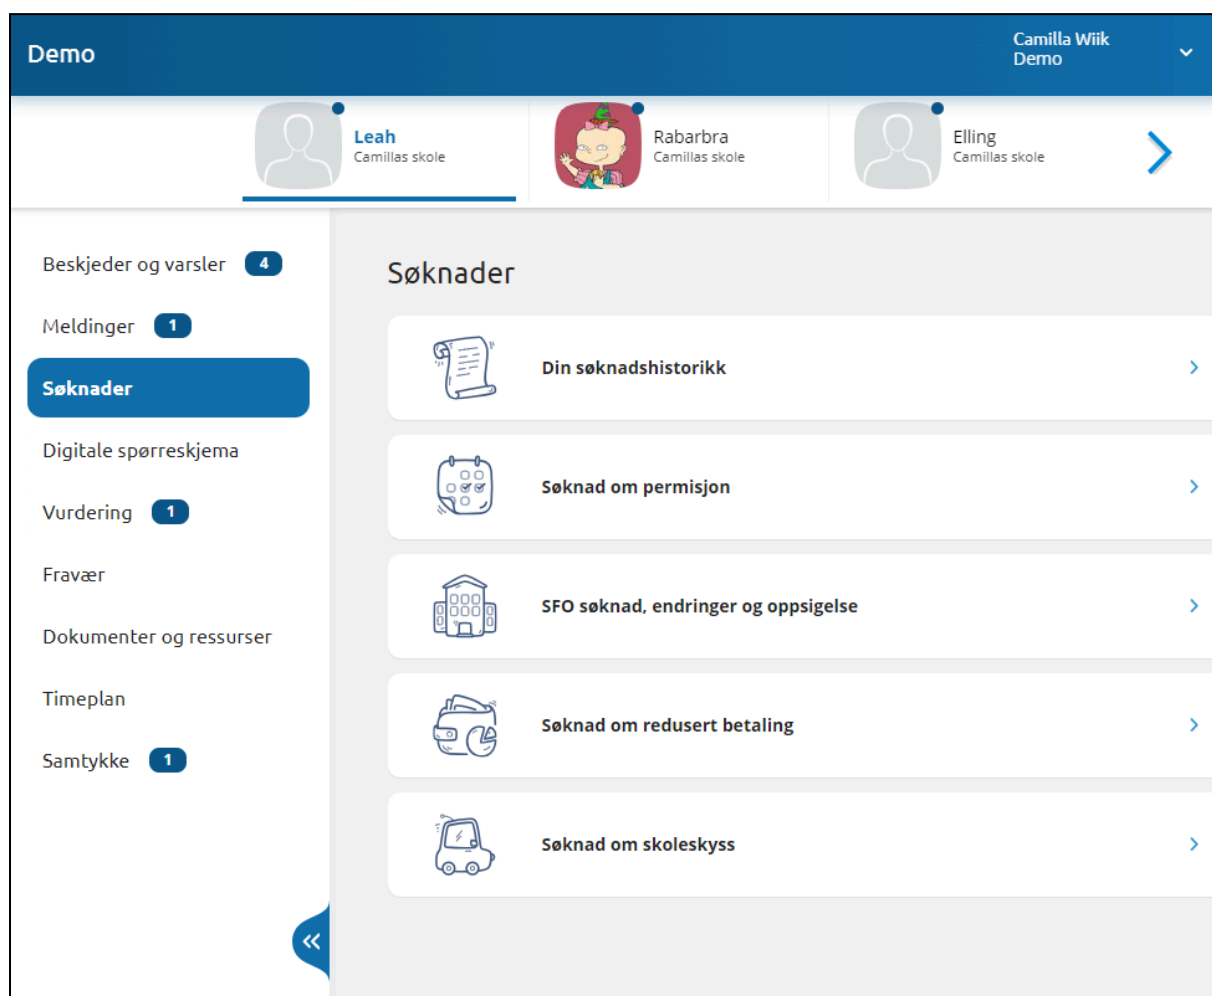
Demo

Camilla Wiik
Demo

Leah
Camillas skole

Rabarbra
Camillas skole

Elling
Camillas skole

Beskjeder og varsler 4

Meldinger 1

Søknader

Digitale spørreskjema

Vurdering 1

Fravær

Dokumenter og ressurser

Timeplan

Samtykke 1

Søknader

Din søknadshistorikk

Søknad om permisjon

SFO søknad, endringer og oppsigelse

Søknad om redusert betaling

Søknad om skoleskyss